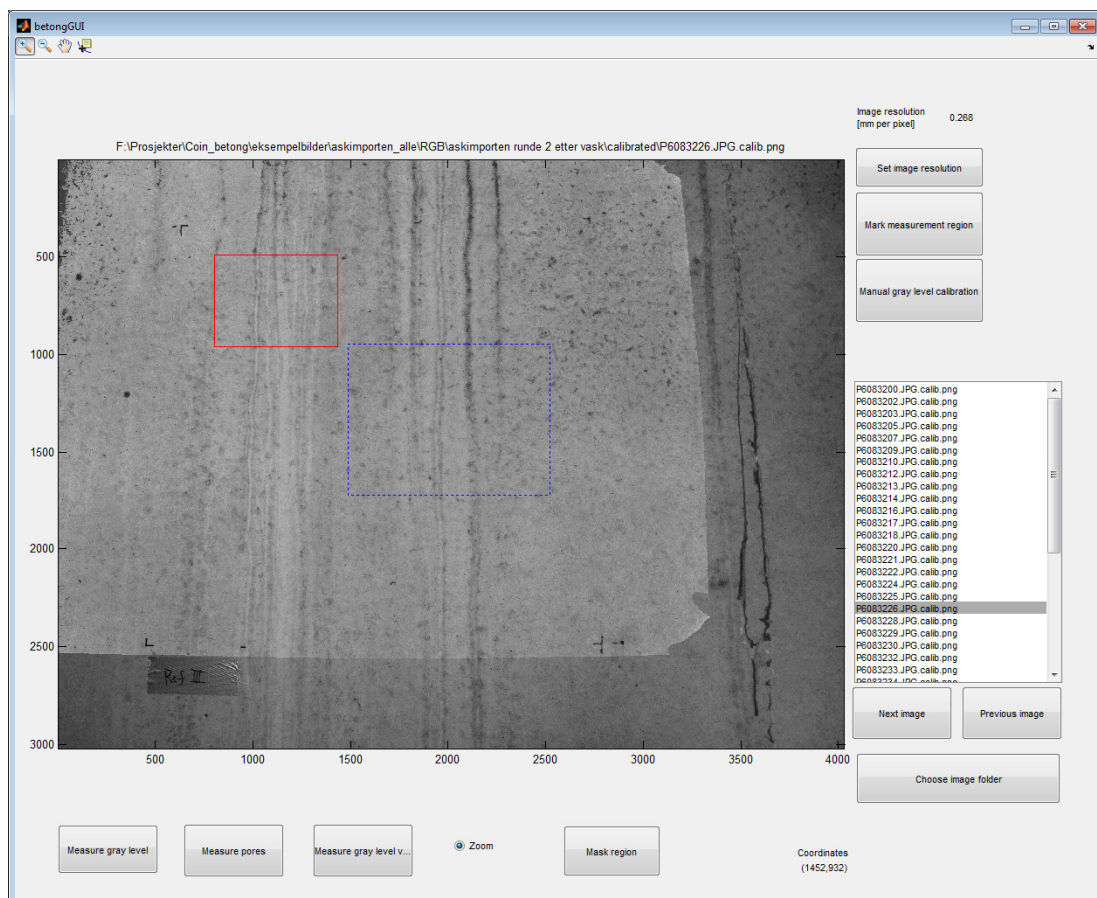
betongGUI

F:\Prosjekter\Coin_betong\eksempelbilder\askimporten_alle\RGB\askimporten runde 2 etter vask\calibrated\P6083226.JPG.calib.png

Image resolution [mm per pixel] 0.268

Set image resolution

Mark measurement region

Manual gray level calibration

500
1000
1500
2000
2500
3000

500 1000 1500 2000 2500 3000 3500 4000

Ref III

P6083200.JPG.calib.png
P6083202.JPG.calib.png
P6083203.JPG.calib.png
P6083205.JPG.calib.png
P6083207.JPG.calib.png
P6083209.JPG.calib.png
P6083210.JPG.calib.png
P6083212.JPG.calib.png
P6083213.JPG.calib.png
P6083214.JPG.calib.png
P6083216.JPG.calib.png
P6083217.JPG.calib.png
P6083218.JPG.calib.png
P6083220.JPG.calib.png
P6083221.JPG.calib.png
P6083222.JPG.calib.png
P6083224.JPG.calib.png
P6083225.JPG.calib.png
P6083226.JPG.calib.png
P6083228.JPG.calib.png
P6083229.JPG.calib.png
P6083230.JPG.calib.png
P6083232.JPG.calib.png
P6083233.JPG.calib.png
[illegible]

Next image

Previous image

Choose image folder

Measure gray level

Measure pores

Measure gray level v...

Zoom

Mask region

Coordinates
(1452,932)